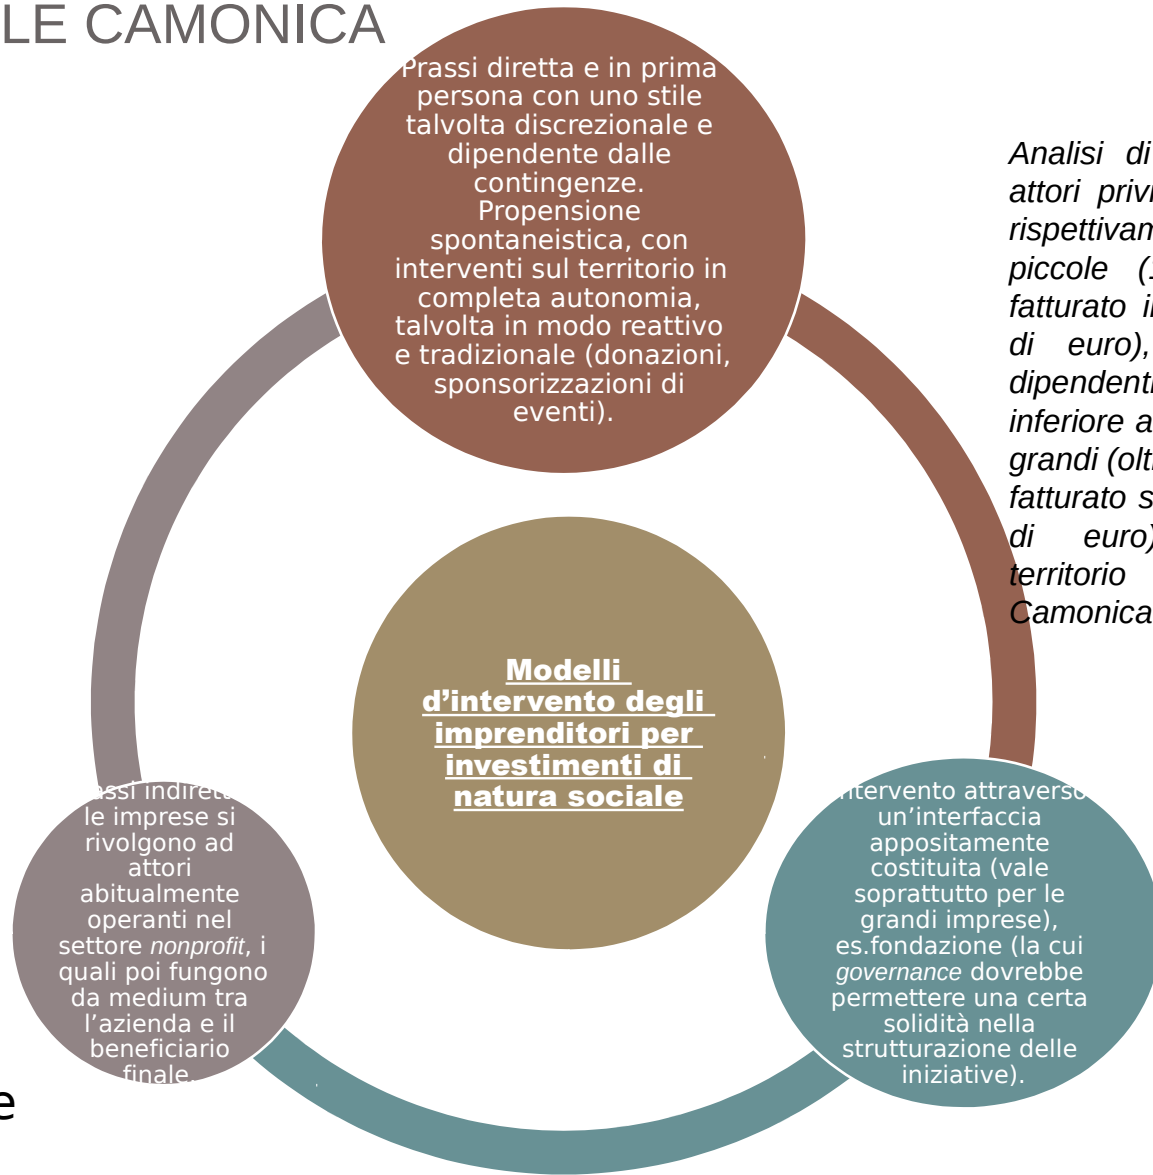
LE CAMONICA

Prassi diretta e in prima persona con uno stile talvolta discrezionale e dipendente dalle contingenze. Propensione spontaneistica, con interventi sul territorio in completa autonomia, talvolta in modo reattivo e tradizionale (donazioni, sponsorizzazioni di eventi).

Analisi di attori priv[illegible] rispettivam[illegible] piccole ([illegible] fatturato i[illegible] di euro), dipendent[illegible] inferiore a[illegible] grandi (olt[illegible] fatturato s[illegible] di euro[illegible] territorio Camonica

Modelli d'intervento degli imprenditori per investimenti di natura sociale

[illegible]ssi indirett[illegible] le imprese si rivolgono ad attori abitualmente operanti nel settore *nonprofit*, i quali poi fungono da medium tra l'azienda e il beneficiario finale.

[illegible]ntervento attraverso un'interfaccia appositamente costituita (vale soprattutto per le grandi imprese), es.fondazione (la cui *governance* dovrebbe permettere una certa solidità nella strutturazione delle iniziative).

e